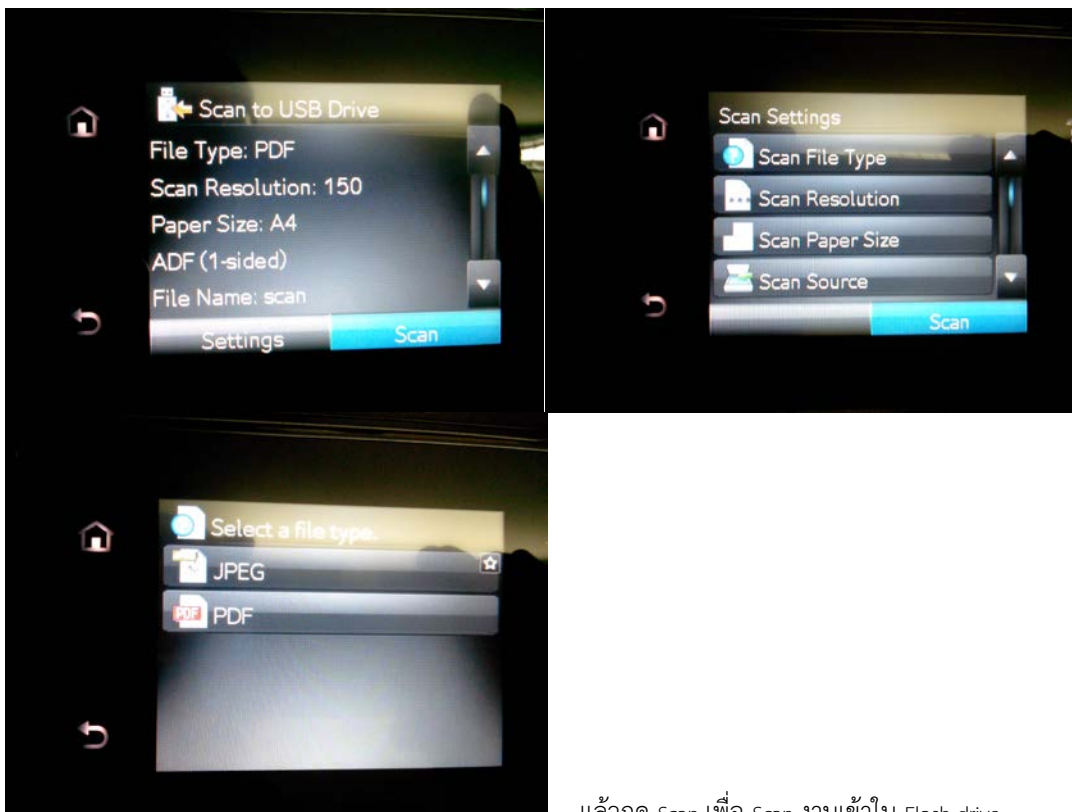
Scan to USB Drive
File Type: PDF
Scan Resolution: 150
Paper Size: A4
ADF (1-sided)
File Name: scan
Settings
Scan

Scan Settings
Scan File Type
Scan Resolution
Scan Paper Size
Scan Source
Scan

Select a file type.
JPEG
PDF
PDF

แล้วกด Scan เพื่อ Scan งานเข้าใน Flash drive